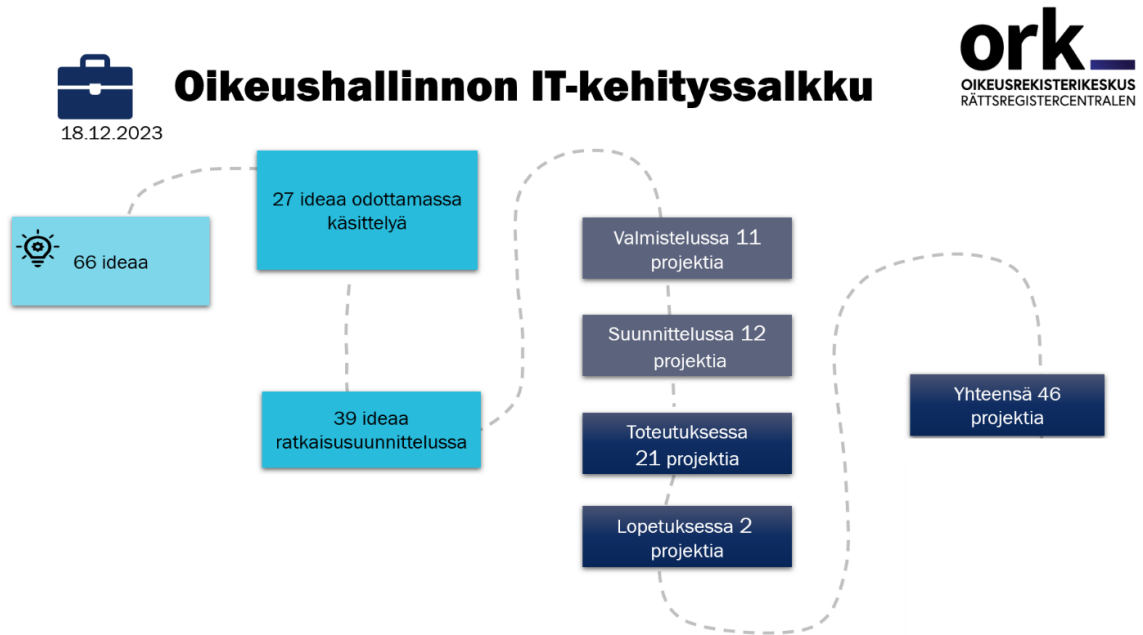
Oikeushallinnon IT-kehityssalkku

18.12.2023

ork
OIKEUSREKISTERIKESKUS
RÄTTSREGISTERCENTRALEN

66 ideaa

27 ideaa odottamassa käsittelyä

39 ideaa ratkaisusuunnittelussa

Valmistelussa 11 projektia

Suunnittelussa 12 projektia

Toteutuksessa 21 projektia

Lopetuksessa 2 projektia

Yhteensä 46 projektia